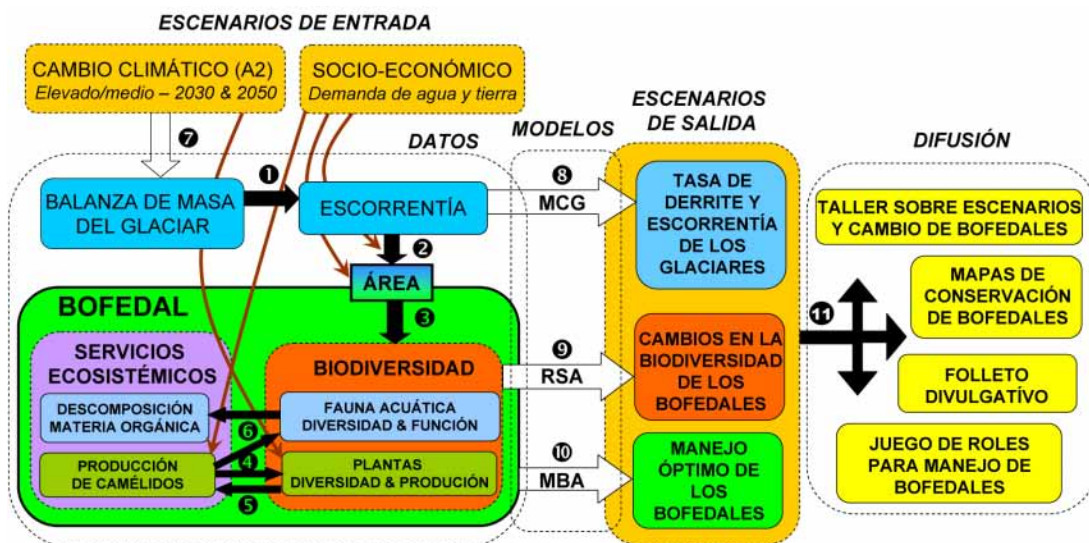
ESCENARIOS DE ENTRADA

CAMBIO CLIMÁTICO (A2)
Elevado/medio – 2030 & 2050

SOCIO-ECONÓMICO
Demanda de agua y tierra

ESCENARIOS DE SALIDA

MODELOS

DATOS

DIFUSIÓN

7

BALANZA DE MASA DEL GLACIAR

1

ESCORRENTÍA

8
MCG

TASA DE DERRITE Y ESCORRENTÍA DE LOS GLACIARES

TALLER SOBRE ESCENARIOS Y CAMBIO DE BOFEDALES

2

ÁREA

MAPAS DE CONSERVACIÓN DE BOFEDALES

BOFEDAL

3

11

SERVICIOS ECOSISTÉMICOS

BIODIVERSIDAD

9
RSA

CAMBIOS EN LA BIODIVERSIDAD DE LOS BOFEDALES

FOLLETO DIVULGATIVO

DESCOMPOSICIÓN MATERIA ORGÁNICA

FAUNA ACUÁTICA DIVERSIDAD & FUNCIÓN

6

10
MBA

MANEJO ÓPTIMO DE LOS BOFEDALES

JUEGO DE ROLES PARA MANEJO DE BOFEDALES

PRODUCCIÓN DE CAMÉLIDOS

4

PLANTAS DIVERSIDAD & PRODUCIÓN

5